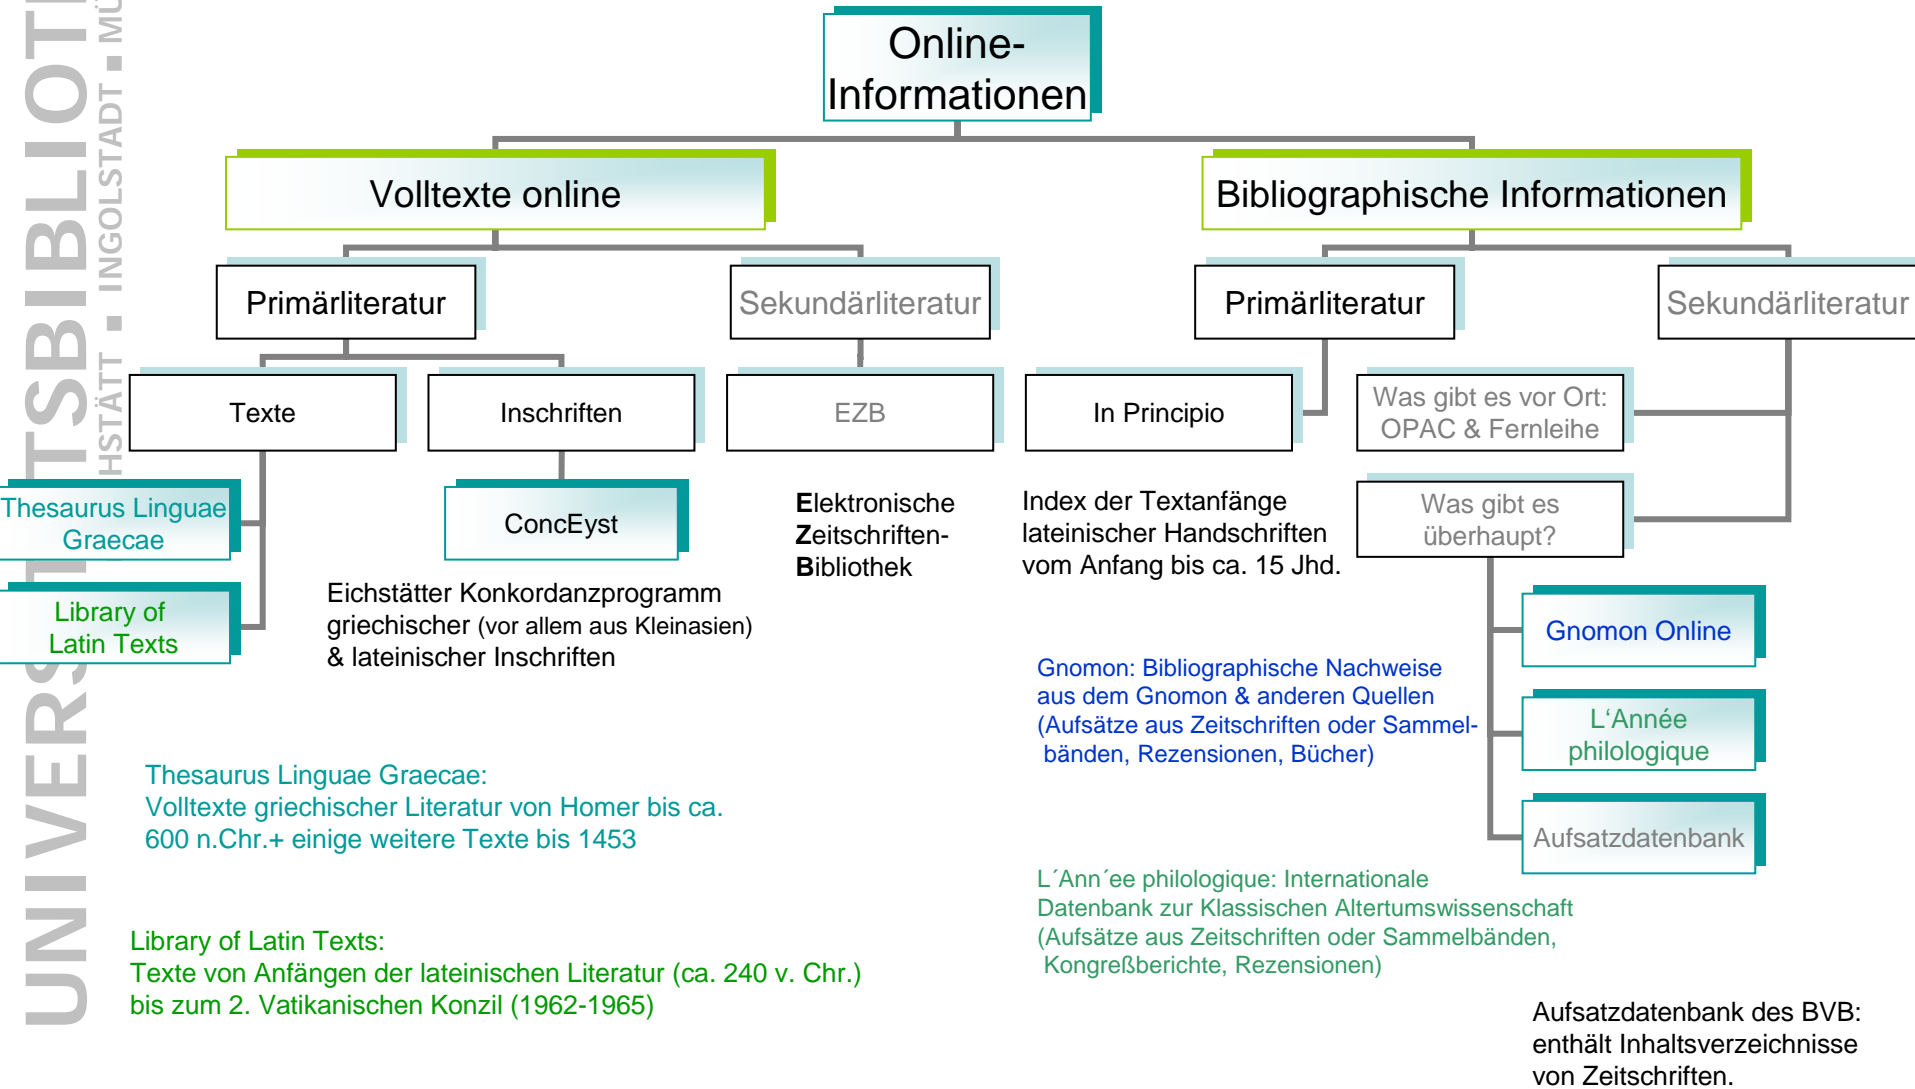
UNIVERSITÄTSBIBLIOTHEK EICHSTÄTT ▪ INGOLSTADT ▪ MÜ

Online-Informationen

Volltexte online

Bibliographische Informationen

Primärliteratur

Sekundärliteratur

Primärliteratur

Sekundärliteratur

Texte

Inschriften

EZB

In Principio

Was gibt es vor Ort: OPAC & Fernleihe

Was gibt es überhaupt?

Thesaurus Linguae Graecae

Library of Latin Texts

ConcEyst

Elektronische Zeitschriften-Bibliothek

Index der Textanfänge lateinischer Handschriften vom Anfang bis ca. 15 Jhd.

Gnomon Online

L'Année philologique

Aufsatzdatenbank

Eichstätter Konkordanzprogramm griechischer (vor allem aus Kleinasien) & lateinischer Inschriften

Gnomon: Bibliographische Nachweise aus dem Gnomon & anderen Quellen (Aufsätze aus Zeitschriften oder Sammelbänden, Rezensionen, Bücher)

Thesaurus Linguae Graecae:
Volltexte griechischer Literatur von Homer bis ca. 600 n.Chr.+ einige weitere Texte bis 1453

L´Ann´ee philologique: Internationale Datenbank zur Klassischen Altertumswissenschaft (Aufsätze aus Zeitschriften oder Sammelbänden, Kongreßberichte, Rezensionen)

Library of Latin Texts:
Texte von Anfängen der lateinischen Literatur (ca. 240 v. Chr.) bis zum 2. Vatikanischen Konzil (1962-1965)

Aufsatzdatenbank des BVB: enthält Inhaltsverzeichnisse von Zeitschriften.